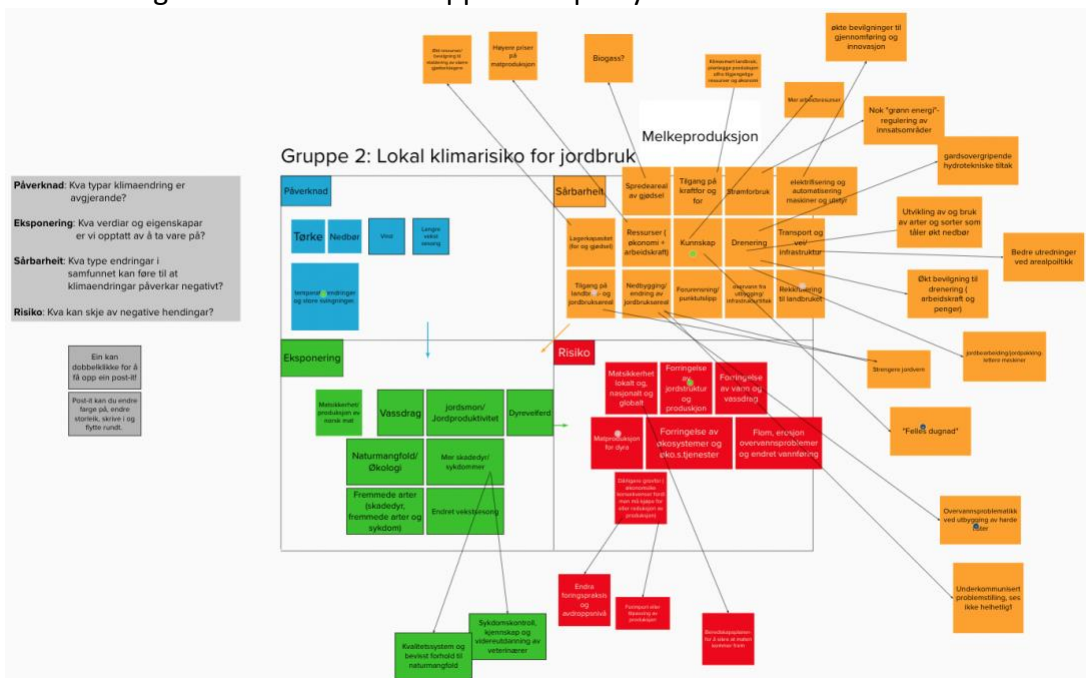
Gruppe 2: Lokal klimarisiko for jordbruk

Melkeproduksjon

Påverknad: Kva typar klimaendring er avgjerande?

Eksponering: Kva verdiar og eigenskapar er vi opptatt av å ta vare på?

Sårbarheit: Kva type endringar i samfunnet kan føre til at klimaendringar påverkar negativt?

Risiko: Kva kan skje av negative hendingar?

Ein kan dobbelklikke for å få opp ein post-it!

Post-it kan du endre farge på, endre storleik, skrive i og flytte rundt.

Påverknad

Tørke

Nedbør

Vind

Lengre vekst sesong

temperaturendringer og store svingninger

Eksponering

Matsikkerhet/ produksjon av norsk mat

Vassdrag

Jordsmon/ Jordproduktivitet

Dyrevelferd

Naturmangfold/ Økologi

Mer skadedyr/ sykdommer

Fremmede arter (skadedyr, fremmede arter og sykdom)

Endret vekstsesong

Sårbarheit

Spredeareal av gjødsel

Tilgang på kraftfôr og fôr

Strømforbruk

elektrifisering og automatisering maskiner og utstyr

Lagerkapasitet (fôr og gjødsel)

Ressurser ( økonomi + arbeidskraft)

Kunnskap

Drenering

Transport og vei/ infrastruktur

Tilgang på landbruk og jordbruksareal

Nedbygging/ endring av jordbruksareal

Forurensning/ punktutslipp

overvann fra utbygging/ infrastruktur

Rekruttering til landbruket

Risiko

Matsikkerhet lokalt og, nasjonalt og globalt

Forringelse av jordstruktur og produksjon

Forringelse av vann og vassdrag

Matproduksjon for dyra

Forringelse av økosystemer og øko.s.tjenester

Flom, erosjon overvannsproblemer og endret vannføring

Dårligere (profitt-) økonomiske konsekvenser fordi man må kjøpe fôr eller redusjon av produksjon

Endra fôringspraksis og avdrøppsnivå

Fôrimport eller tilpasning av produksjon

Beredskapsplaner for å sikre at maten kommer frem

Økt ressurser/ bevilgning til realisering av større gjødsellagre

Høyere priser på matproduksjon

Biogass?

Eksempel landbruk, planlegge produksjon etter tilgjengelige ressurser og økonomi

Mer arbeidsressurser

økte bevilgninger til gjennomføring og innovasjon

Nok "grønn energi" - regulering av innsatsområder

gardsovergripende hydrotekniske tiltak

Utvikling av og bruk av arter og sorter som tåler økt nedbør

Bedre utredninger ved arealpolitikk

Økt bevilgning til drenering ( arbeidskraft og penger)

Jordarbeiding/jordpakking lettere maskiner

Strengere jordvern

"Felles dugnad"

Overvannsproblematikk ved utbygging av harde flater

Underkommunisert problemstilling, ses ikke helhetlig!

Kvalitetssystem og bevisst forhold til naturmangfold

Sykdomskontroll, kjennskap og videreutdanning av veterinærer